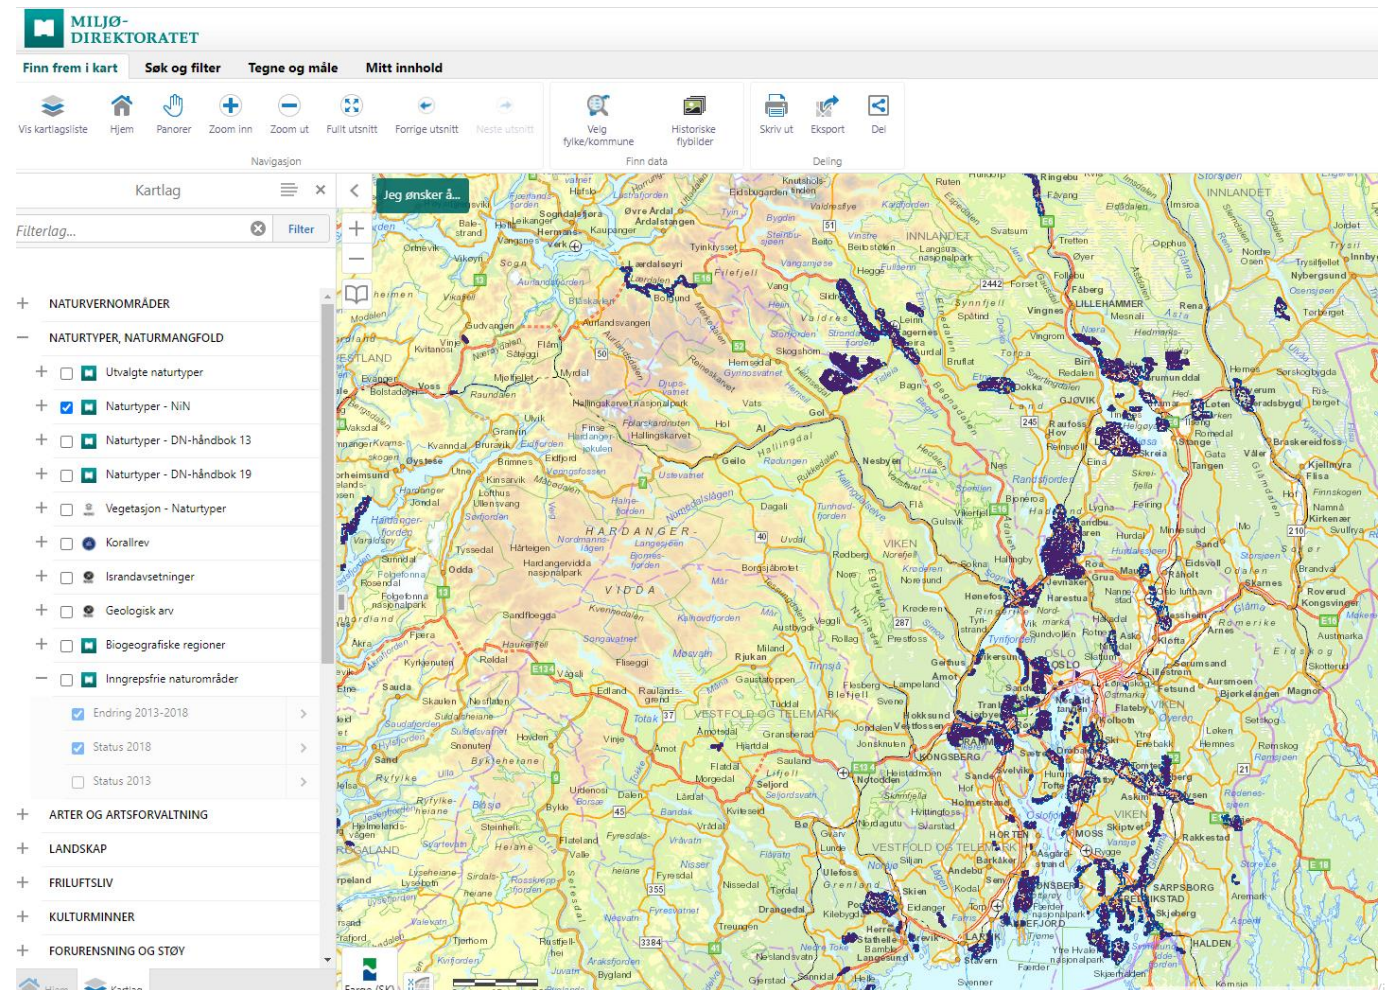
MILJØ-
DIREKTORATET

Finn frem i kart
Søk og filter
Tegne og måle
Mitt innhold

Vis kartlagsliste
Hjem
Panorer
Zoom inn
Zoom ut
Fullt utsnitt
Forrige utsnitt
Neste utsnitt
Navigasjon

Velg fylke/kommune
Historiske flybilder
Finn data

Skriv ut
Eksport
Del
Deling

Kartlag

Filterlag...
Filter

NATURVERNOMRÅDER
NATURTYPER, NATURMANGFOLD
Utvalgte naturtyper
Naturtyper - NiN
Naturtyper - DN-håndbok 13
Naturtyper - DN-håndbok 19
Vegetasjon - Naturtyper
Korallrev
Israndavsetninger
Geologisk arv
Biogeografiske regioner
Inngrepsfrie naturområder
Endring 2013-2018
Status 2018
Status 2013
ARTER OG ARTSFORVALTNING
LANDSKAP
FRILUFTSLIV
KULTURMINNER
FORURENSNING OG STØY

Jeg ønsker å...

HARDANGERVIDDA
LILLEHAMMER
GJØVIK
HØNEFOSS
OSLO
DRAMMEN
KONGSBERG
HORTEN
MOSS
SARPSBORG
HALDEN
INNLANDET
VIKEN
VESTFOLD OG TELEMARK